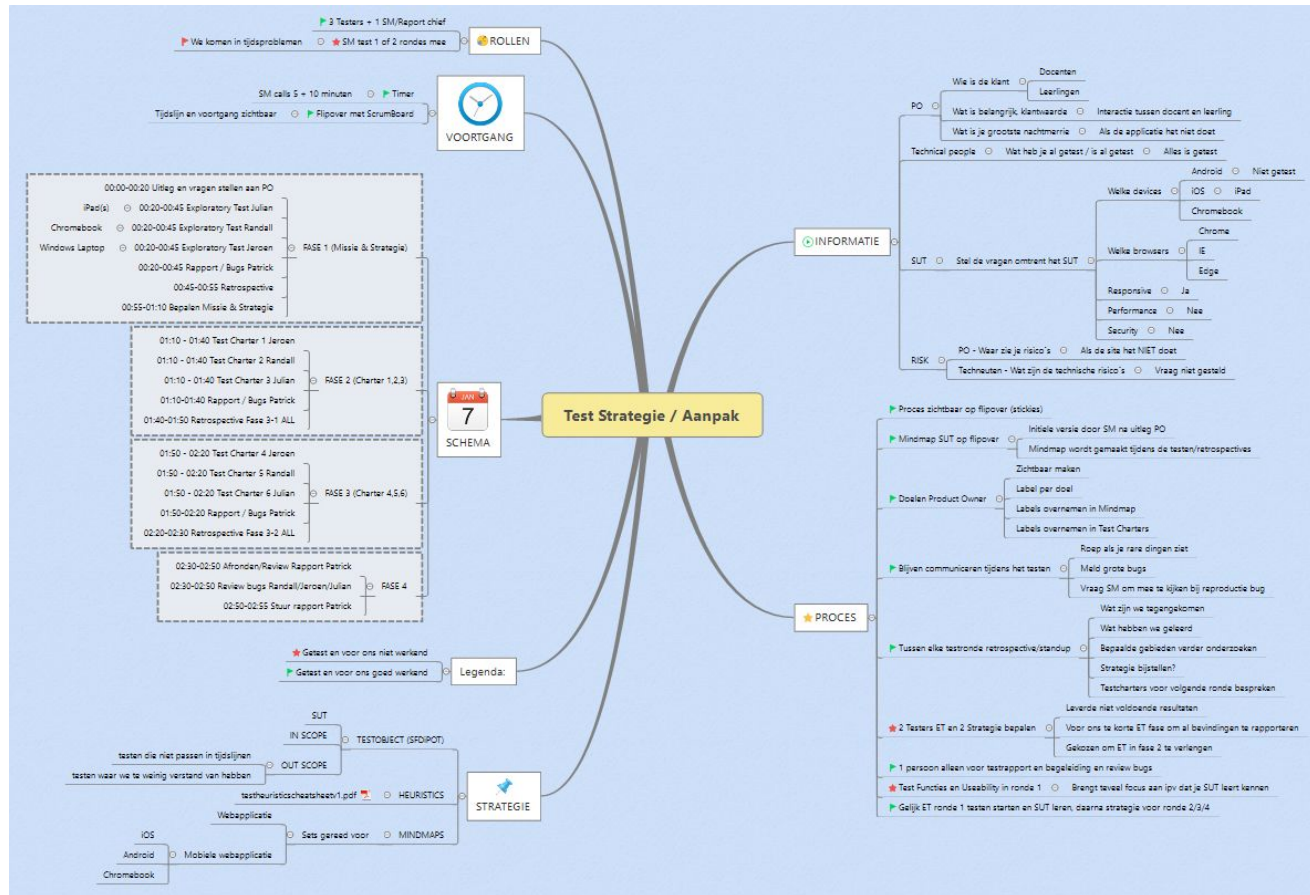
Test Strategie / Aanpak

ROLLEN
3 Testers + 1 SM/Report chief
SM test 1 of 2 rondes mee
We komen in tijdsproblemen

VOORTGANG
SM calls 5 + 10 minuten
Timer
Tijdslijn en voortgang zichtbaar
Flipover met ScrumBoard

7
JAN
SCHEMA

FASE 1 (Missie & Strategie)
00:00-00:20 Uitleg en vragen stellen aan PO
iPad(s)
00:20-00:45 Exploratory Test Julian
Chromebook
00:20-00:45 Exploratory Test Randall
Windows Laptop
00:20-00:45 Exploratory Test Jeroen
00:20-00:45 Rapport / Bugs Patrick
00:45-00:55 Retrospective
00:55-01:10 Bepalen Missie & Strategie

FASE 2 (Charter 1,2,3)
01:10 - 01:40 Test Charter 1 Jeroen
01:10 - 01:40 Test Charter 2 Randall
01:10 - 01:40 Test Charter 3 Julian
01:10-01:40 Rapport / Bugs Patrick
01:40-01:50 Retrospective Fase 3-1 ALL

FASE 3 (Charter 4,5,6)
01:50 - 02:20 Test Charter 4 Jeroen
01:50 - 02:20 Test Charter 5 Randall
01:50 - 02:20 Test Charter 6 Julian
01:50-02:20 Rapport / Bugs Patrick
02:20-02:30 Retrospective Fase 3-2 ALL

FASE 4
02:30-02:50 Afronden/Review Rapport Patrick
02:30-02:50 Review bugs Randall/Jeroen/Julian
02:50-02:55 Stuur rapport Patrick

Legenda:
Getest en voor ons niet werkend
Getest en voor ons goed werkend

STRATEGIE
TESTOBJECT (SFDIPOT)
SUT
IN SCOPE
OUT SCOPE
testen die niet passen in tijdslijnen
testen waar we te weinig verstand van hebben
HEURISTICS
testheuristicscheatsheetv1.pdf
MINDMAPS
Sets gereed voor
Webapplicatie
Mobiele webapplicatie
iOS
Android
Chromebook

INFORMATIE
PO
Wie is de klant
Docenten
Leerlingen
Wat is belangrijk, klantwaarde
Interactie tussen docent en leerling
Wat is je grootste nachtmerrie
Als de applicatie het niet doet
Technical people
Wat heb je al getest / is al getest
Alles is getest
SUT
Stel de vragen omtrent het SUT
Welke devices
Android
Niet getest
iOS
IPad
Chromebook
Welke browsers
Chrome
IE
Edge
Responsive
Ja
Performance
Nee
Security
Nee
RISK
PO - Waar zie je risico's
Als de site het NIET doet
Techneuten - Wat zijn de technische risico's
Vraag niet gesteld

PROCES
Proces zichtbaar op flipover (stickies)
Mindmap SUT op flipover
Initiele versie door SM na uitleg PO
Mindmap wordt gemaakt tijdens de testen/retrospectives
Doelen Product Owner
Zichtbaar maken
Label per doel
Labels overnemen in Mindmap
Labels overnemen in Test Charters
Blijven communiceren tijdens het testen
Roep als je rare dingen ziet
Meld grote bugs
Vraag SM om mee te kijken bij reproductie bug
Tussen elke testronde retrospective/standup
Wat zijn we tegengekomen
Wat hebben we geleerd
Bepaalde gebieden verder onderzoeken
Strategie bijstellen?
Testcharters voor volgende ronde bespreken
2 Testers ET en 2 Strategie bepalen
Leverde niet voldoende resultaten
Voor ons te korte ET fase om al bevindingen te rapporteren
Gekozen om ET in fase 2 te verlengen
1 persoon alleen voor testrapport en begeleiding en review bugs
Test Functies en Useability in ronde 1
Brengt teveel focus aan ipv dat je SUT leert kennen
Gelijk ET ronde 1 testen starten en SUT leren, daarna strategie voor ronde 2/3/4